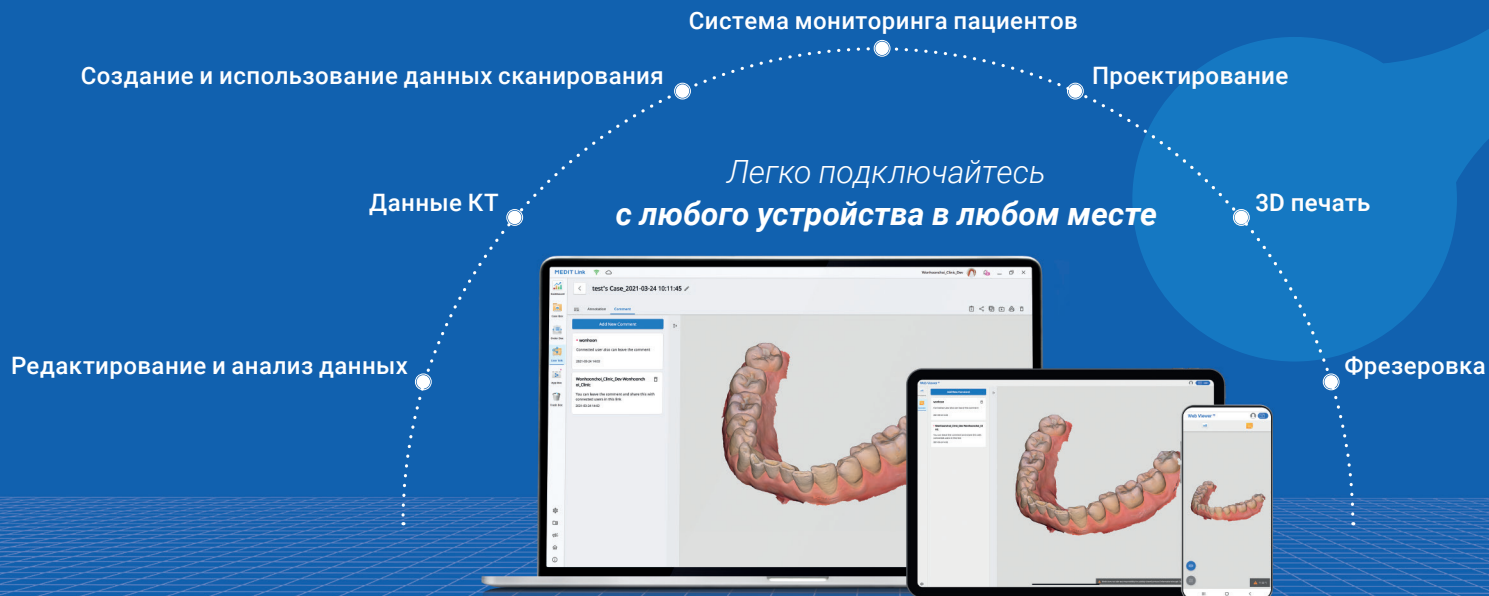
Система мониторинга пациентов

Создание и использование данных сканирования

Проектирование

Легко подключайтесь
с любого устройства в любом месте

Данные КТ

3D печать

Редактирование и анализ данных

Фрезеровка

MEDIT Link

test's Case_2021-03-24 10:11:45

Annotation

Comment

Add New Comment

You can leave the comment and share this with connected users in this link.

Web Viewer

Web Viewer